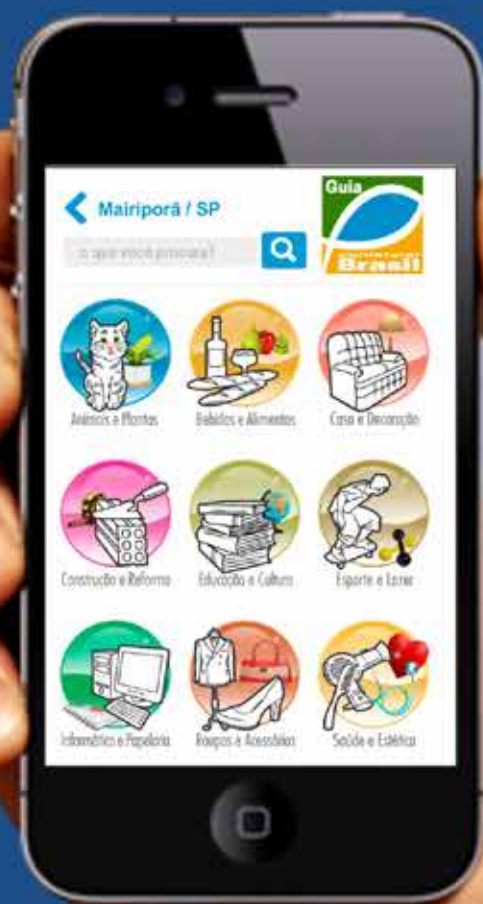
Mairiporã / SP

O que você procura?

Guia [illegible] Brasil

Animais e Plantas

Bebidas e Alimentos

Casa e Decoração

Construção e Reforma

Educação e Cultura

Esporte e Lazer

Informática e Papelaria

Roupas e Acessórios

Saúde e Estética